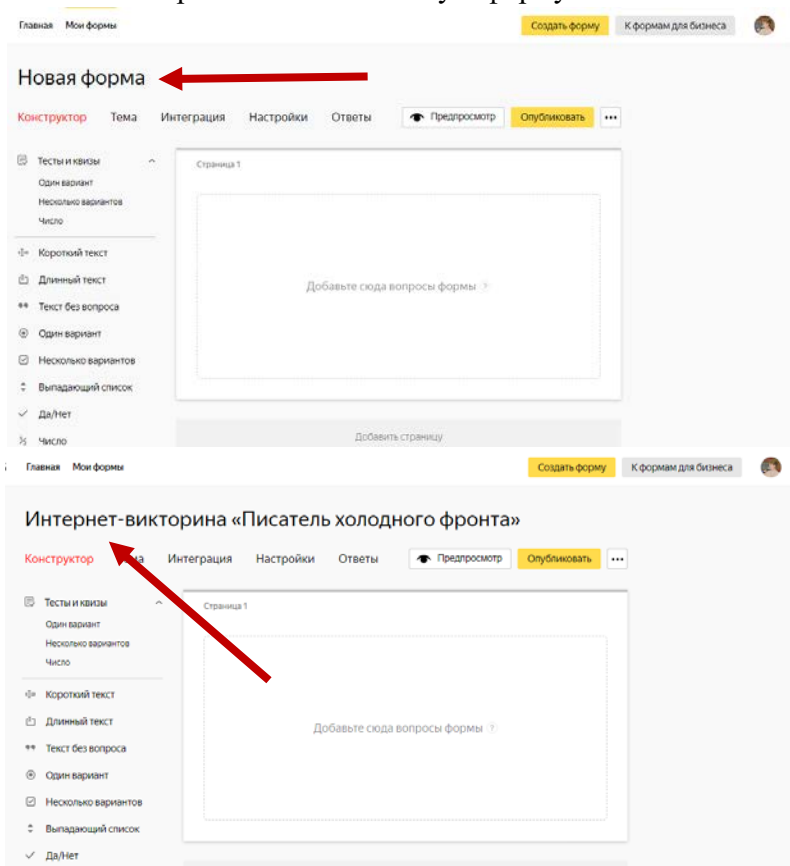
Главная Мои формы

Создать форму К формам для бизнеса

Новая форма

Конструктор Тема Интеграция Настройки Ответы Предпросмотр Опубликовать ...

Тесты и квизы
Один вариант
Несколько вариантов
Число

Короткий текст
Длинный текст
Текст без вопроса
Один вариант
Несколько вариантов
Выпадающий список
Да/Нет
Число

Страница 1

Добавьте сюда вопросы формы

Добавить страницу

Главная Мои формы

Создать форму К формам для бизнеса

Интернет-викторина «Писатель холодного фронта»

Конструктор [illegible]ма Интеграция Настройки Ответы Предпросмотр Опубликовать ...

Тесты и квизы
Один вариант
Несколько вариантов
Число

Короткий текст
Длинный текст
Текст без вопроса
Один вариант
Несколько вариантов
Выпадающий список
Да/Нет

Страница 1

Добавьте сюда вопросы формы